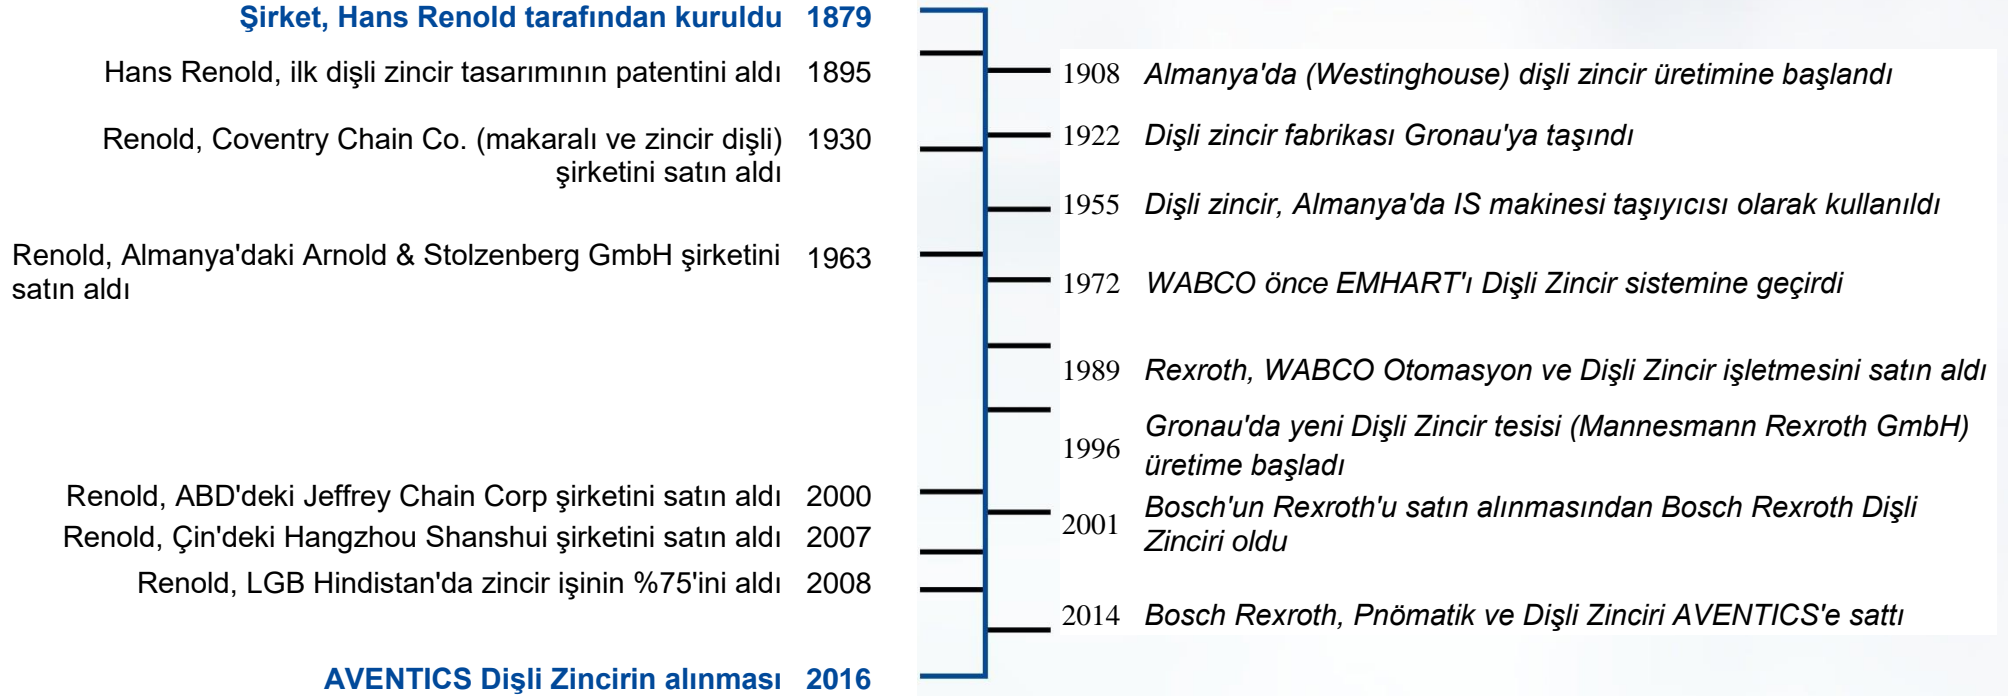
Şirket, Hans Renold tarafından kuruldu 1879

Hans Renold, ilk dişli zincir tasarımının patentini aldı 1895

Renold, Coventry Chain Co. (makaralı ve zincir dişli) şirketini satın aldı 1930

Renold, Almanya'daki Arnold & Stolzenberg GmbH şirketini satın aldı 1963

Renold, ABD'deki Jeffrey Chain Corp şirketini satın aldı 2000

Renold, Çin'deki Hangzhou Shanshui şirketini satın aldı 2007

Renold, LGB Hindistan'da zincir işinin %75'ini aldı 2008

AVENTICS Dişli Zincirin alınması 2016

1908 Almanya'da (Westinghouse) dişli zincir üretimine başlandı

1922 Dişli zincir fabrikası Gronau'ya taşındı

1955 Dişli zincir, Almanya'da IS makinesi taşıyıcısı olarak kullanıldı

1972 WABCO önce EMHART'ı Dişli Zincir sistemine geçirdi

1989 Rexroth, WABCO Otomasyon ve Dişli Zincir işletmesini satın aldı

1996 Gronau'da yeni Dişli Zincir tesisi (Mannesmann Rexroth GmbH) üretime başladı

2001 Bosch'un Rexroth'u satın alınmasından Bosch Rexroth Dişli Zinciri oldu

2014 Bosch Rexroth, Pnömatik ve Dişli Zinciri AVENTICS'e sattı